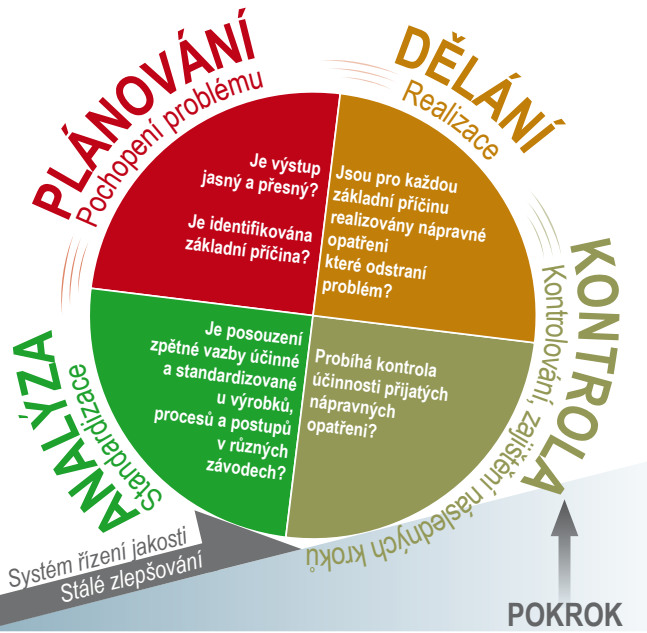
PLÁNOVÁNÍ
Pochopení problému

DĚLÁNÍ
Realizace

Je výstup jasný a přesný?

Je identifikována základní příčina?

Jsou pro každou základní příčinu realizovány nápravné opatření které odstraní problém?

KONTROLA
Kontrolování, zajištění následných kroků

ANALÝZA
Standardizace

Je posouzení zpětné vazby účinné a standardizované u výrobků, procesů a postupů v různých závodech?

Probíhá kontrola účinnosti přijatých nápravných opatření?

Systém řízení jakosti
Stálé zlepšování

POKROK